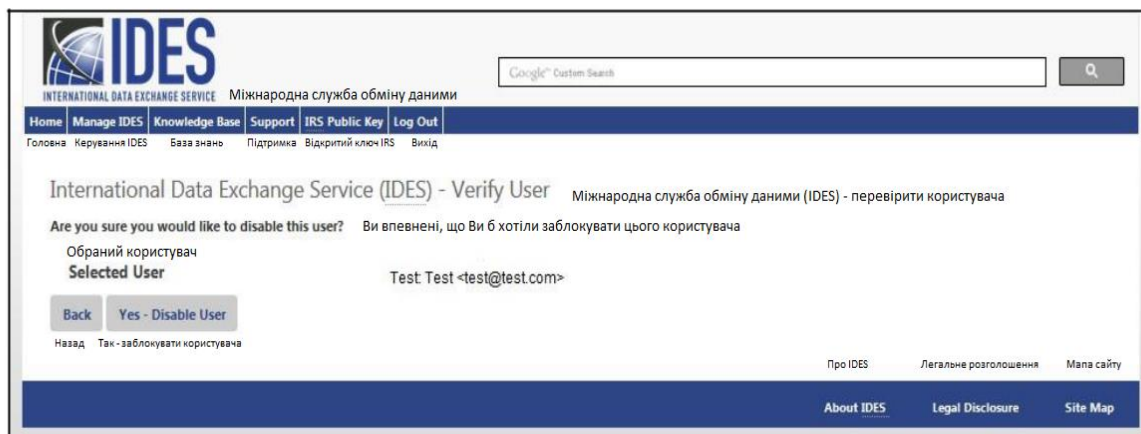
IDES
INTERNATIONAL DATA EXCHANGE SERVICE Міжнародна служба обміну даними

Google™ Custom Search

Home | Manage IDES | Knowledge Base | Support | IRS Public Key | Log Out
Головна Керування IDES База знань Підтримка Відкритий ключ IRS Вихід

International Data Exchange Service (IDES) - Verify User Міжнародна служба обміну даними (IDES) - перевірити користувача

Are you sure you would like to disable this user? Ви впевнені, що Ви б хотіли заблокувати цього користувача

Обраний користувач
Selected User

Test Test <test@test.com>

Back Yes - Disable User
Назад Так - заблокувати користувача

Про IDES Легальне розголошення Мапа сайту

About IDES Legal Disclosure Site Map